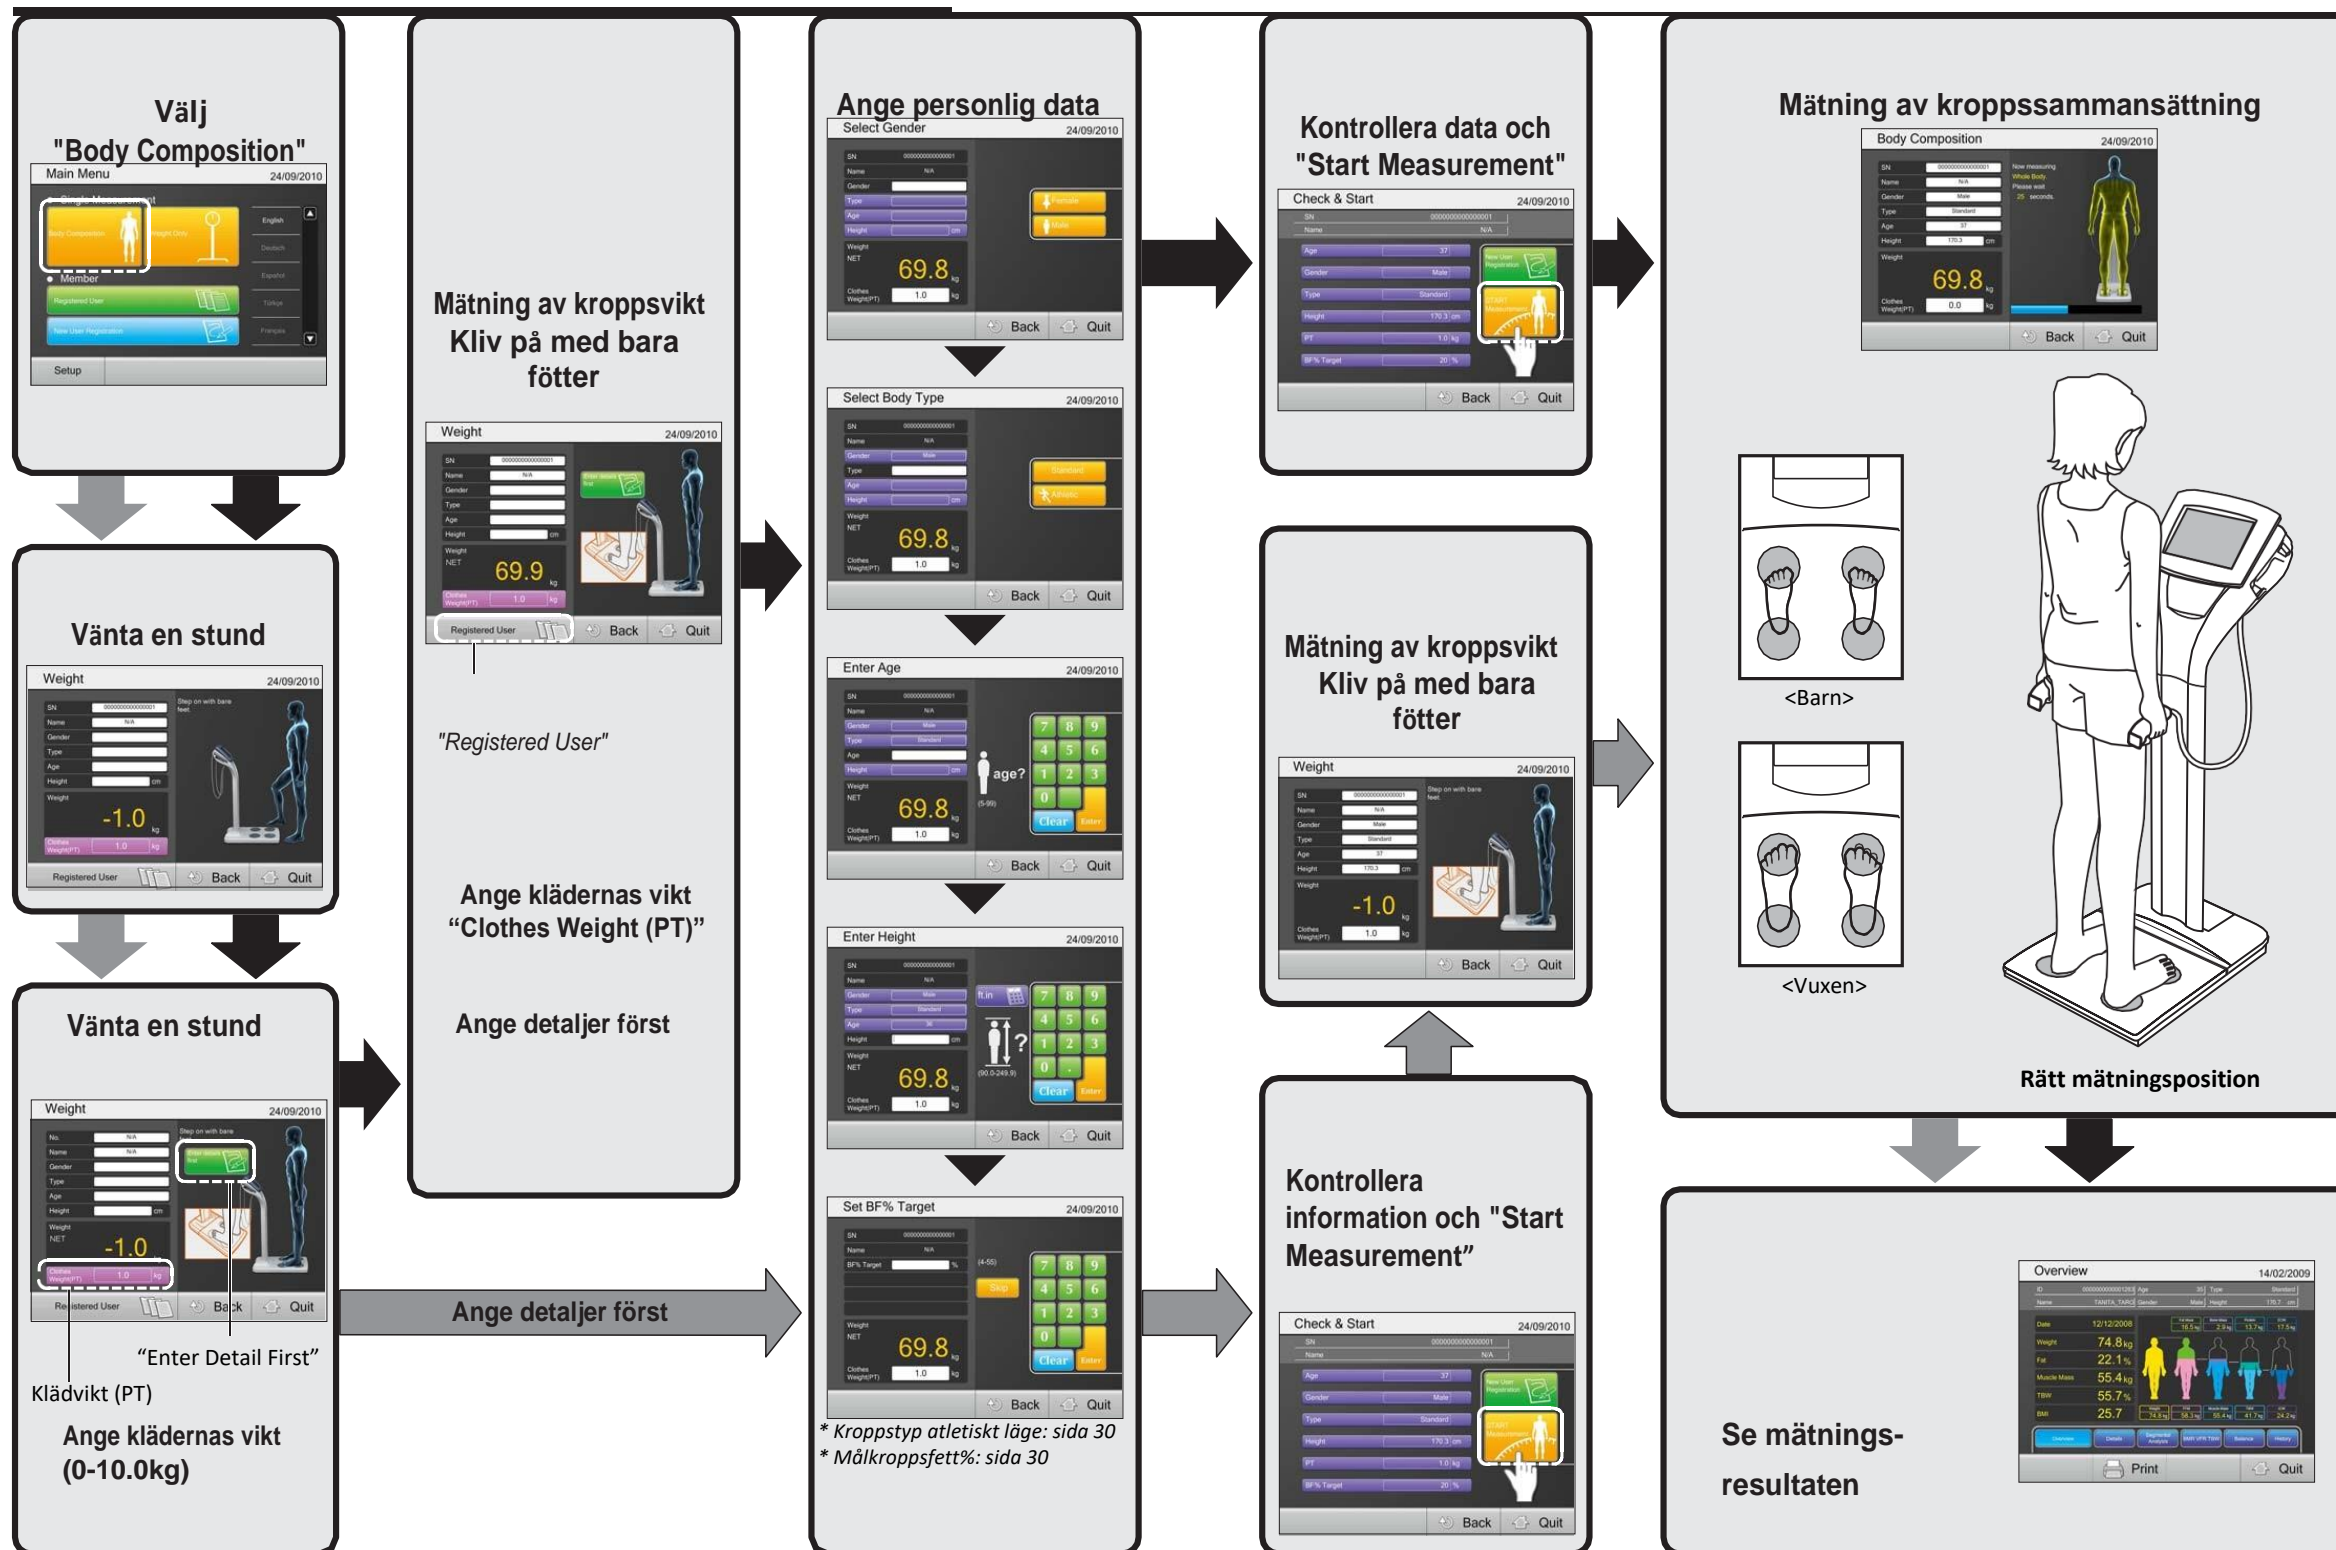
Välj "Body Composition"

Main Menu 24/09/2010
Body Composition
Weight Only
Member
Registered User
New User Registration
English
Deutsch
Español
Türkçe
Français
Setup

Vänta en stund

Weight 24/09/2010
SN
Name
Gender
Type
Age
Height
Weight
-1.0 kg
Clothes Weight(PT) 1.0 kg
Registered User Back Quit

Vänta en stund

Weight 24/09/2010
-1.0
Registered User Back Quit

"Enter Detail First"
Klädvikt (PT)
Ange klädernas vikt (0-10.0kg)

Mätning av kroppsvikt Kliv på med bara fötter

Weight 24/09/2010
69.9 kg
Registered User Back Quit

"Registered User"

Ange klädernas vikt "Clothes Weight (PT)"

Ange detaljer först

Ange detaljer först

Ange personlig data

Select Gender 24/09/2010
Female
Male
69.8 kg
Back Quit

Select Body Type 24/09/2010
Standard
Athletic
69.8 kg
Back Quit

Enter Age 24/09/2010
age?
(5-99)
7 8 9
4 5 6
1 2 3
0
Clear Enter
69.8 kg
Back Quit

Enter Height 24/09/2010
ft.in
(90.0-249.9)
7 8 9
4 5 6
1 2 3
0 .
Clear Enter
69.8 kg
Back Quit

Set BF% Target 24/09/2010
(4-55)
Skip
7 8 9
4 5 6
1 2 3
0
Clear Enter
69.8 kg
Back Quit

* Kroppstyp atletiskt läge: sida 30
* Målkroppsfett%: sida 30

Kontrollera data och "Start Measurement"

Check & Start 24/09/2010
Age 37
Gender Male
Type Standard
Height 170.3 cm
PT 1.0 kg
BF% Target 20 %
New User Registration
START Measurement
Back Quit

Mätning av kroppsvikt Kliv på med bara fötter

Weight 24/09/2010
-1.0 kg
Back Quit

Kontrollera information och "Start Measurement"

Check & Start 24/09/2010
Back Quit

Mätning av kroppssammansättning

Body Composition 24/09/2010
Now measuring Whole Body. Please wait 25 seconds.
69.8 kg
0.0
Back Quit

<Barn>

<Vuxen>

Rätt mätningsposition

Se mätnings-resultaten

Overview 14/02/2009
Date 12/12/2008
Weight 74.8 kg
Fat 22.1 %
Muscle Mass 55.4 kg
TBW 55.7 %
BMI 25.7
Print Quit